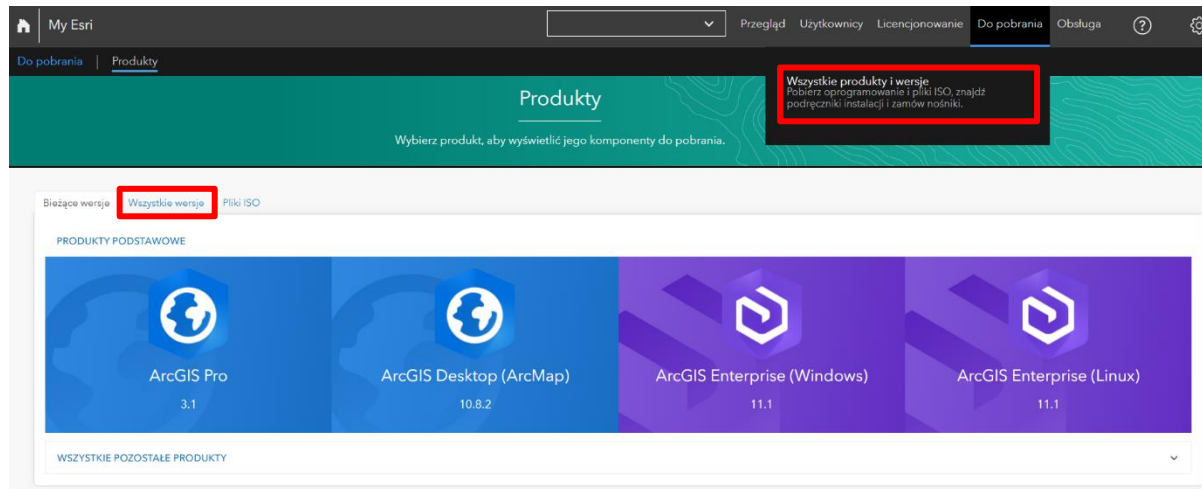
My Esri

Przegląd Użytkownicy Licencjonowanie Do pobrania Obsługa

Do pobrania | Produkty

Produkty

Wybierz produkt, aby wyświetlić jego komponenty do pobrania.

Wszystkie produkty i wersje
Pobierz oprogramowanie i pliki ISO, znajdź podręczniki instalacji i zamów nośniki.

Bieżące wersje Wszystkie wersje Pliki ISO

PRODUKTY PODSTAWOWE

ArcGIS Pro
3.1

ArcGIS Desktop (ArcMap)
10.8.2

ArcGIS Enterprise (Windows)
11.1

ArcGIS Enterprise (Linux)
11.1

WSZYSTKIE POZOSTAŁE PRODUKTY